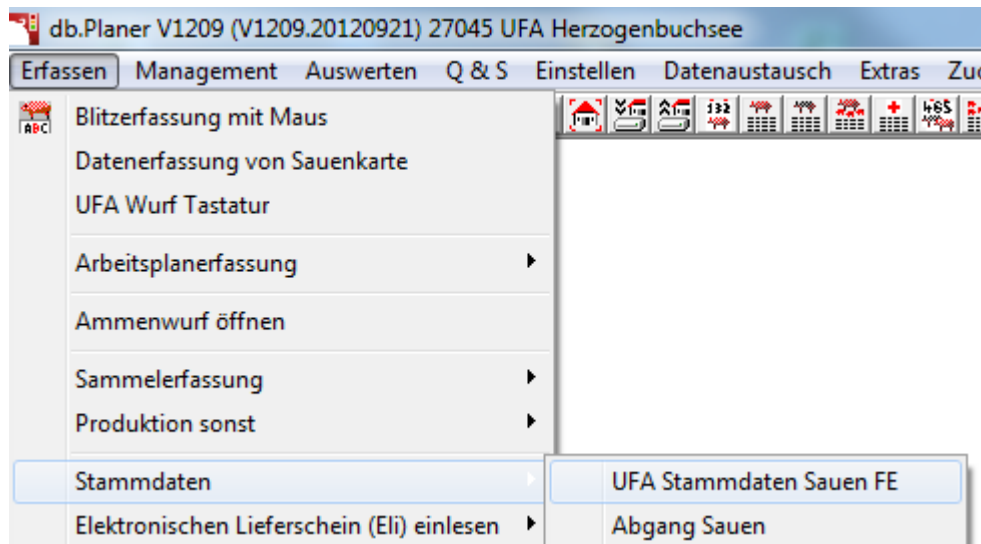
db.Planer V1209 (V1209.20120921) 27045 UFA Herzogenbuchsee

Erfassen Management Auswerten Q & S Einstellen Datenaustausch Extras Zu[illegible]

ABC

Blitzerfassung mit Maus
Datenerfassung von Sauenkarte
UFA Wurf Tastatur

Arbeitsplanerfassung

Ammenwurf öffnen

Sammelerfassung
Produktion sonst

Stammdaten
Elektronischen Lieferschein (Eli) einlesen

UFA Stammdaten Sauen FE
Abgang Sauen